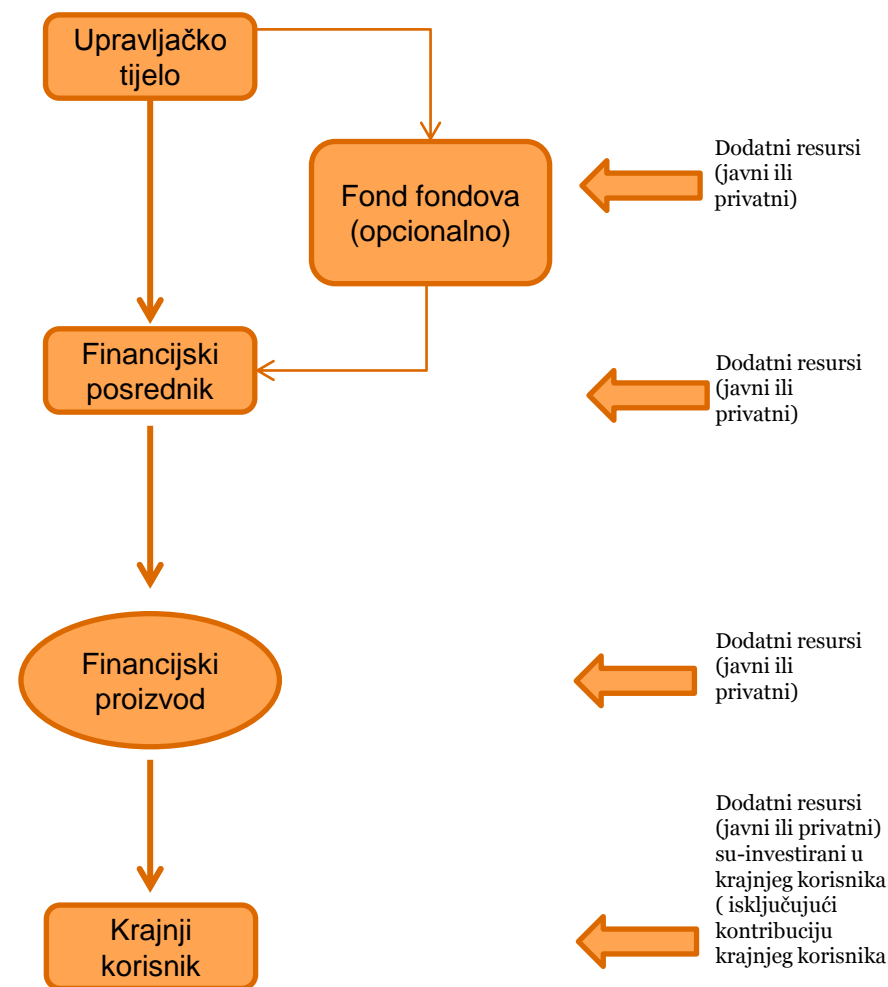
Upravljačko tijelo

Fond fondova (opcionalno)

Dodatni resursi (javni ili privatni)

Financijski posrednik

Dodatni resursi (javni ili privatni)

Financijski proizvod

Dodatni resursi (javni ili privatni)

Krajnji korisnik

Dodatni resursi (javni ili privatni) su-investirani u krajnjeg korisnika ( isključujući kontribuciju krajnjeg korisnika